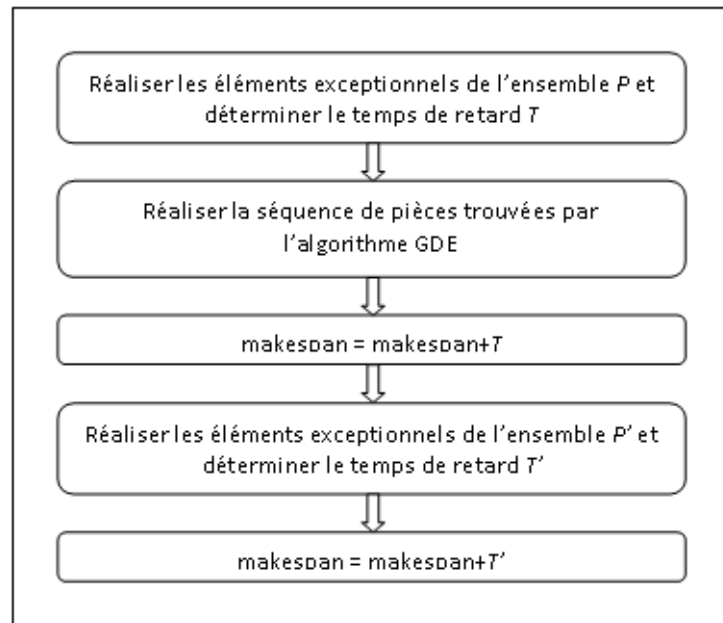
Réaliser les éléments exceptionnels de l'ensemble *P* et déterminer le temps de retard *T*

Réaliser la séquence de pièces trouvées par l'algorithme GDE

makespan = makespan+*T*

Réaliser les éléments exceptionnels de l'ensemble *P'* et déterminer le temps de retard *T'*

makespan = makespan+*T'*